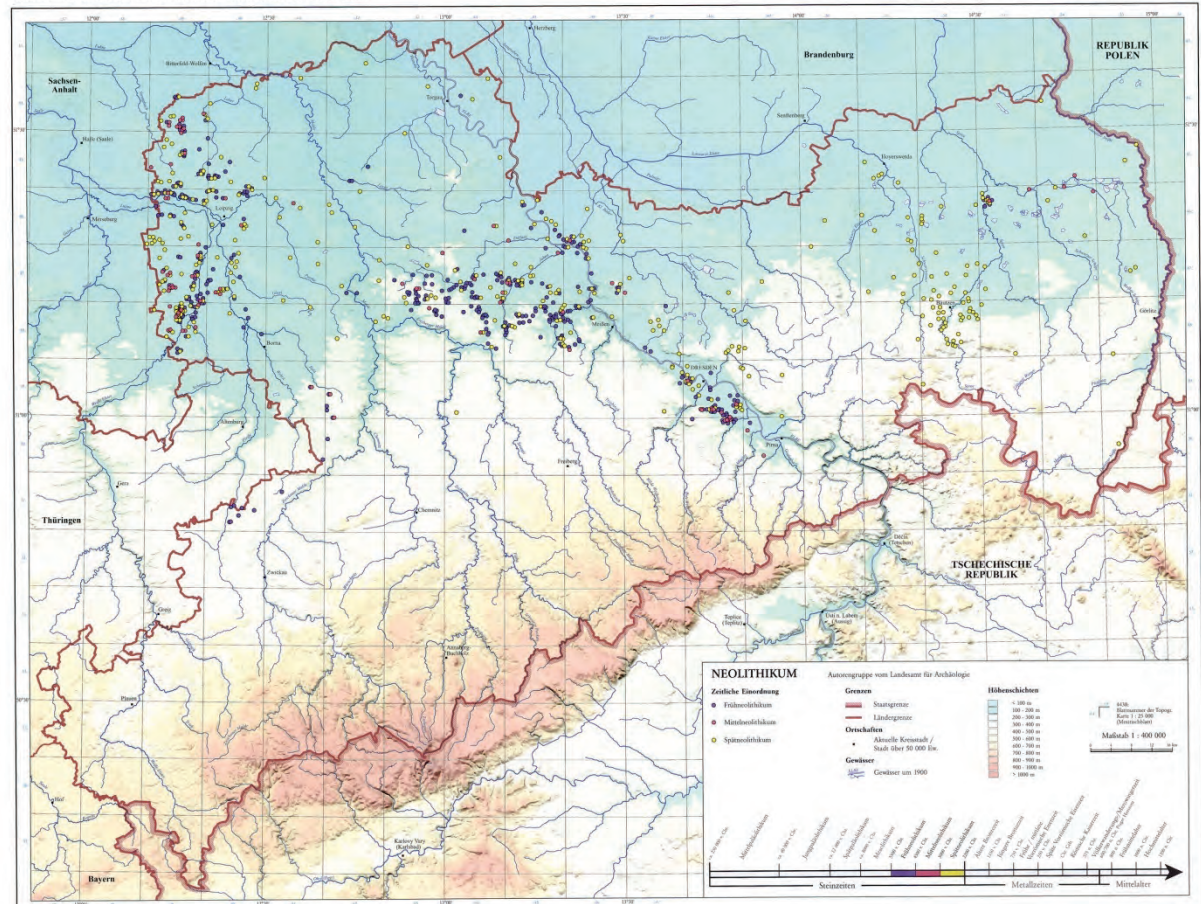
Sachsen-Anhalt

Brandenburg

REPUBLIK POLEN

Bitterfeld-Wolfen

Torgau

Halle (Saale)

Merseburg

Leipzig

Senftenberg

Hoyerswerda

Meißen

DRESDEN

Bautzen

Görlitz

Borna

Altenburg

Pirna

Freiberg

Gera

Chemnitz

Thüringen

Zwickau

Greiz

Děčín (Tetschen)

TSCHECHISCHE REPUBLIK

Teplice (Teplitz)

Ústí n. Labem (Aussig)

Annaberg-Buchholz

Plauen

Hof

Karlovy Vary (Karlsbad)

Bayern

NEOLITHIKUM

Autorengruppe vom Landesamt für Archäologie

Zeitliche Einordnung

Frühneolithikum

Mittelneolithikum

Spätneolithikum

Grenzen

Staatsgrenze

Ländergrenze

Ortschaften

Aktuelle Kreisstadt / Stadt über 50 000 Ew.

Gewässer

Gewässer um 1900

Höhenschichten

< 100 m

100 - 200 m

200 - 300 m

300 - 400 m

400 - 500 m

500 - 600 m

600 - 700 m

700 - 800 m

800 - 900 m

900 - 1000 m

> 1000 m

Blattnummer der Topogr. Karte 1 : 25 000 (Meßtischblatt)

Maßstab 1 : 400 000

Steinzeiten

Metallzeiten

Mittelalter